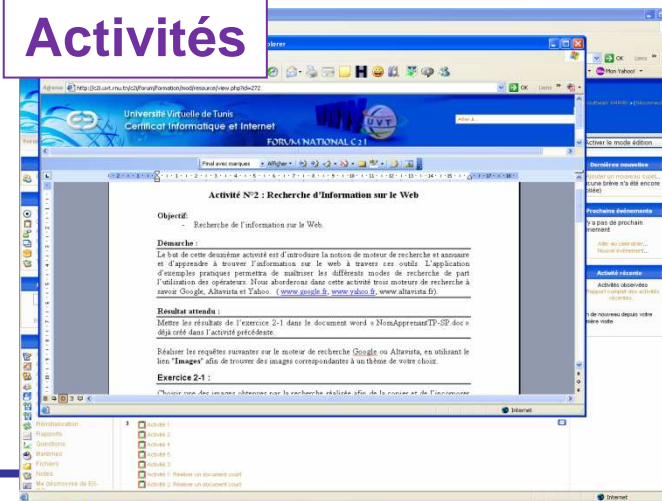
Activités

plorer

OK Liens

Mon Yahoo!

Adresse http://c2i.uvt.rnu.tn/c2i/forum/formation/mod/resource/view.php?id=272

OK Liens

Université Virtuelle de Tunis
Certificat Informatique et Internet

FORUM NATIONAL C2I

UVT

Final avec marques Afficher

Activité N°2 : Recherche d'Information sur le Web

Objectif:
- Recherche de l'information sur le Web.

Démarche :
Le but de cette deuxième activité est d'introduire la notion de moteur de recherche et annuaire et d'apprendre à trouver l'information sur le web à travers ces outils. L'application d'exemples pratiques permettra de maîtriser les différents modes de recherche de part l'utilisation des opérateurs. Nous aborderons dans cette activité trois moteurs de recherche à savoir Google, Altavista et Yahoo. ( www.google.fr, www.yahoo.fr, www.altavista.fr).

Résultat attendu :
Mettre les résultats de l'exercice 2-1 dans le document word « NomApprenantTP-SP.doc » déjà créé dans l'activité précédente.

Réaliser les requêtes suivantes sur le moteur de recherche Google ou Altavista, en utilisant le lien "Images" afin de trouver des images correspondantes à un thème de votre choix.

Exercice 2-1 :
Choisir une des images obtenues par la recherche réalisée afin de la copier et de l'incorporer

Activer le mode édition

Dernières nouvelles
Ajouter un nouveau sujet...
(aucune brève n'a été encore postée)

Prochains événements
Il n'y a pas de prochain événement
Aller au calendrier...
Nouvel événement...

Activité récente
Activités depuis
Rapport complet des activités récentes...
Rien de nouveau depuis votre dernière visite

Internet

Prérinscription
Rapports
Questions
Banque
Échelles
Fichiers
Notes
Me désinscrire de EIS-

Activité 1
Activité 2
Activité 3
Activité 4
Activité 5
Activité 1 : Réaliser un document court
Activité 2 : Réaliser un document court

Internet